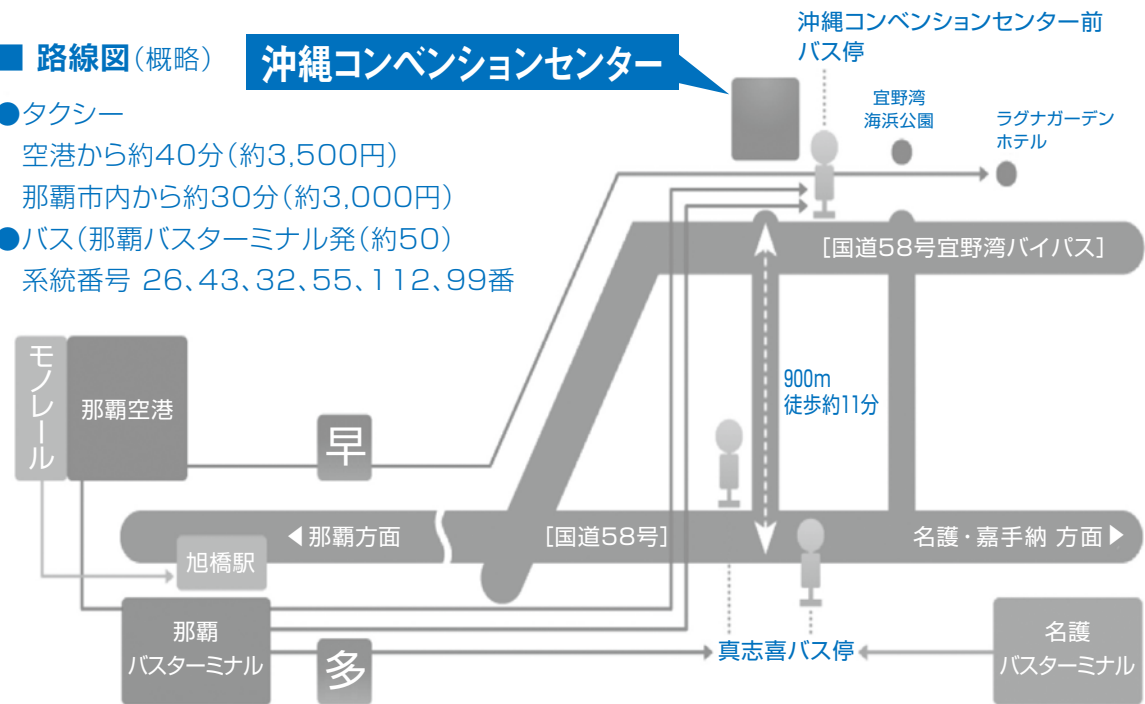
■ 路線図（概略）

沖縄コンベンションセンター

●タクシー
空港から約40分（約3,500円）
那覇市内から約30分（約3,000円）
●バス（那覇バスターミナル発（約50）
系統番号 26、43、32、55、112、99番

沖縄コンベンションセンター前
バス停

宜野湾
海浜公園

ラグナガーデン
ホテル

［国道58号宜野湾バイパス］

モノレール

那覇空港

早

900m
徒歩約11分

◀ 那覇方面

［国道58号］

名護・嘉手納 方面 ▶

旭橋駅

那覇
バスターミナル

多

真志喜バス停

名護
バスターミナル